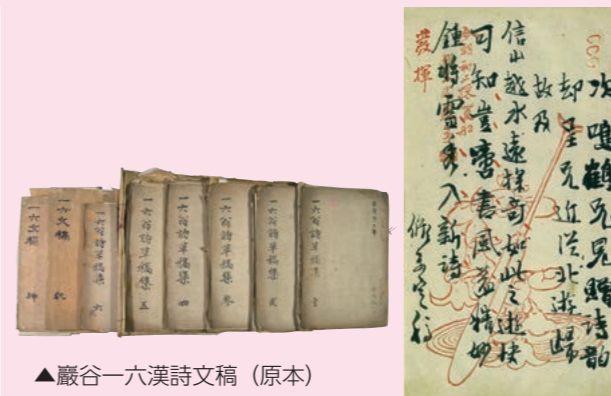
一六文稿
一六文稿
一六翁詩草稿集
一六翁詩草稿集 五
一六翁詩草稿集 四
一六翁詩草稿集 参
一六翁詩草稿集 弐
一六翁詩草稿集 壹

▲巖谷一六漢詩文稿（原本）

次嘆鶴兄見贈詩韻
却是先近浩北游歸
故乃
信山越水遠探奇如此之游
可知豈啻書風益精妙
錘將雷電入新詩
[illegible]
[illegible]